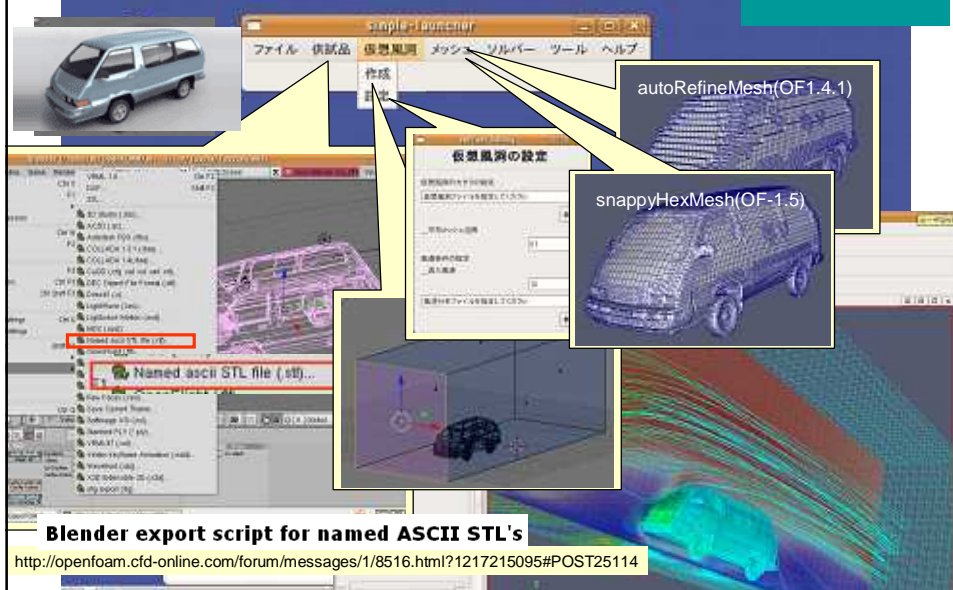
simple-launcher

ファイル 供試品 仮想風洞 メッシュ ソルバー ツール ヘルプ

作成
設定

autoRefineMesh(OF1.4.1)

仮想風洞の設定

snappyHexMesh(OF-1.5)

Named ascii STL file (.stl)...

Named ascii STL file (.stl)...

Blender export script for named ASCII STL's

http://openfoam.cfd-online.com/forum/messages/1/8516.html?1217215095#POST25114